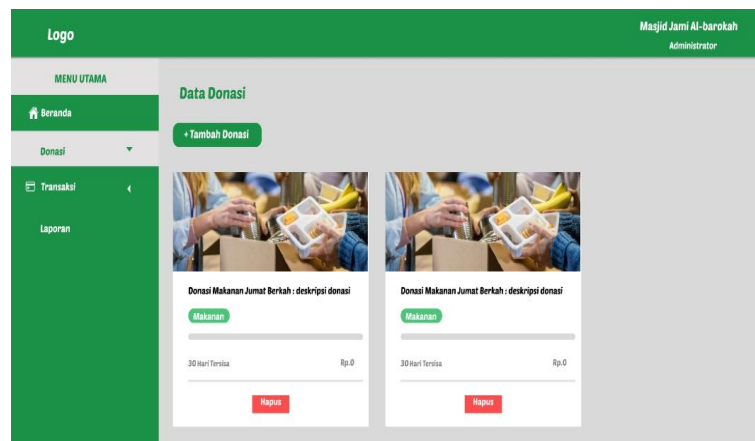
Logo

Masjid Jami Al-barokah
Administrator

MENU UTAMA

Beranda

Donasi

Transaksi

Laporan

Data Donasi

+ Tambah Donasi

Donasi Makanan Jumat Berkah : deskripsi donasi

Makanan

30 Hari Tersisa

Rp.0

Hapus

Donasi Makanan Jumat Berkah : deskripsi donasi

Makanan

30 Hari Tersisa

Rp.0

Hapus